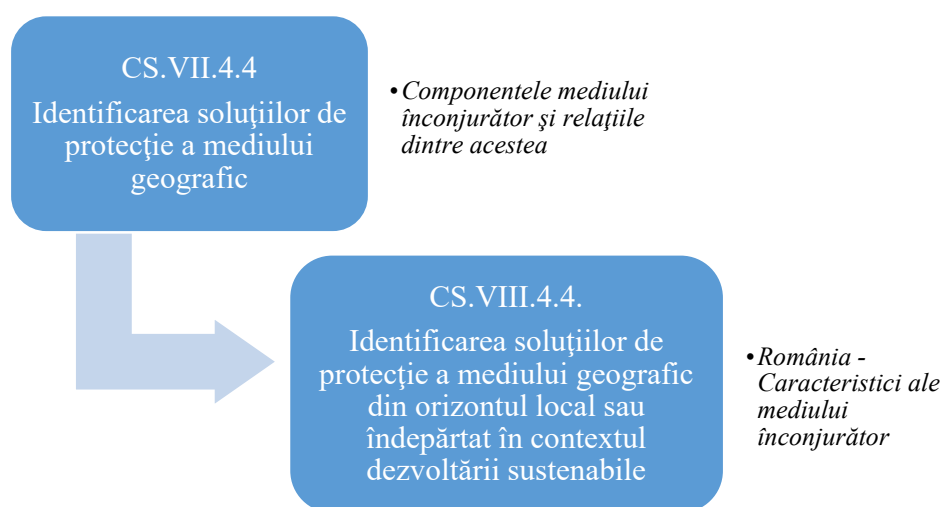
CS.VII.4.4

Identificarea soluţiilor de protecţie a mediului geografic

•Componentele mediului înconjurător şi relaţiile dintre acestea

CS.VIII.4.4.

Identificarea soluţiilor de protecţie a mediului geografic din orizontul local sau îndepărtat în contextul dezvoltării sustenabile

•România - Caracteristici ale mediului înconjurător